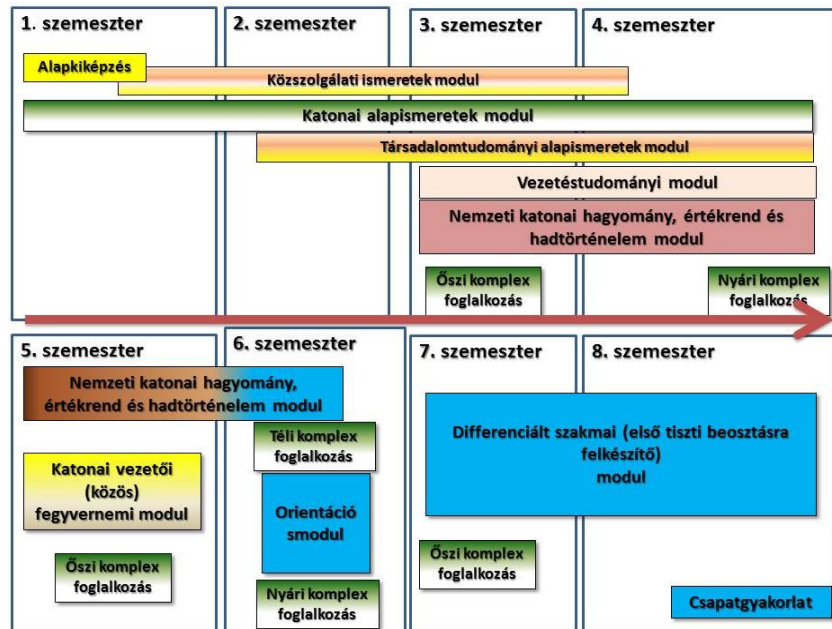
1. szemeszter

2. szemeszter

3. szemeszter

4. szemeszter

Alapkiképzés

Közszolgálati ismeretek modul

Katonai alapismeretek modul

Társadalomtudományi alapismeretek modul

Vezetéstudományi modul

Nemzeti katonai hagyomány, értékrend és hadtörténelem modul

Őszi komplex foglalkozás

Nyári komplex foglalkozás

5. szemeszter

6. szemeszter

7. szemeszter

8. szemeszter

Nemzeti katonai hagyomány, értékrend és hadtörténelem modul

Téli komplex foglalkozás

Katonai vezetői (közös) fegyvernemi modul

Orientáció smodul

Őszi komplex foglalkozás

Nyári komplex foglalkozás

Differenciált szakmai (első tiszti beosztásra felkészítő) modul

Őszi komplex foglalkozás

Csapatgyakorlat